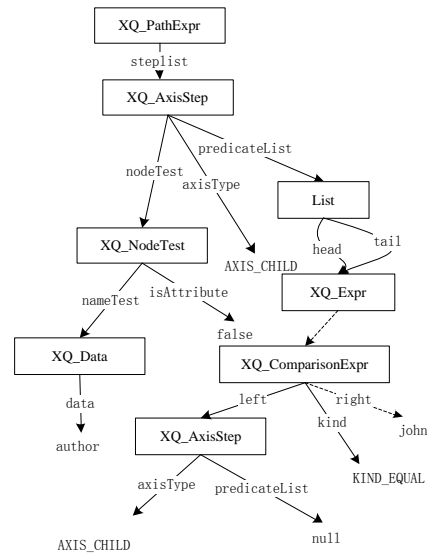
XQ_PathExpr
steplist
XQ_AxisStep
predicateList
nodeTest
axisType
List
head
tail
XQ_NodeTest
AXIS_CHILD
XQ_Expr
nameTest
isAttribute
false
XQ_Data
XQ_ComparisonExpr
data
left
right
kind
john
author
XQ_AxisStep
KIND_EQUAL
axisType
predicateList
null
AXIS_CHILD